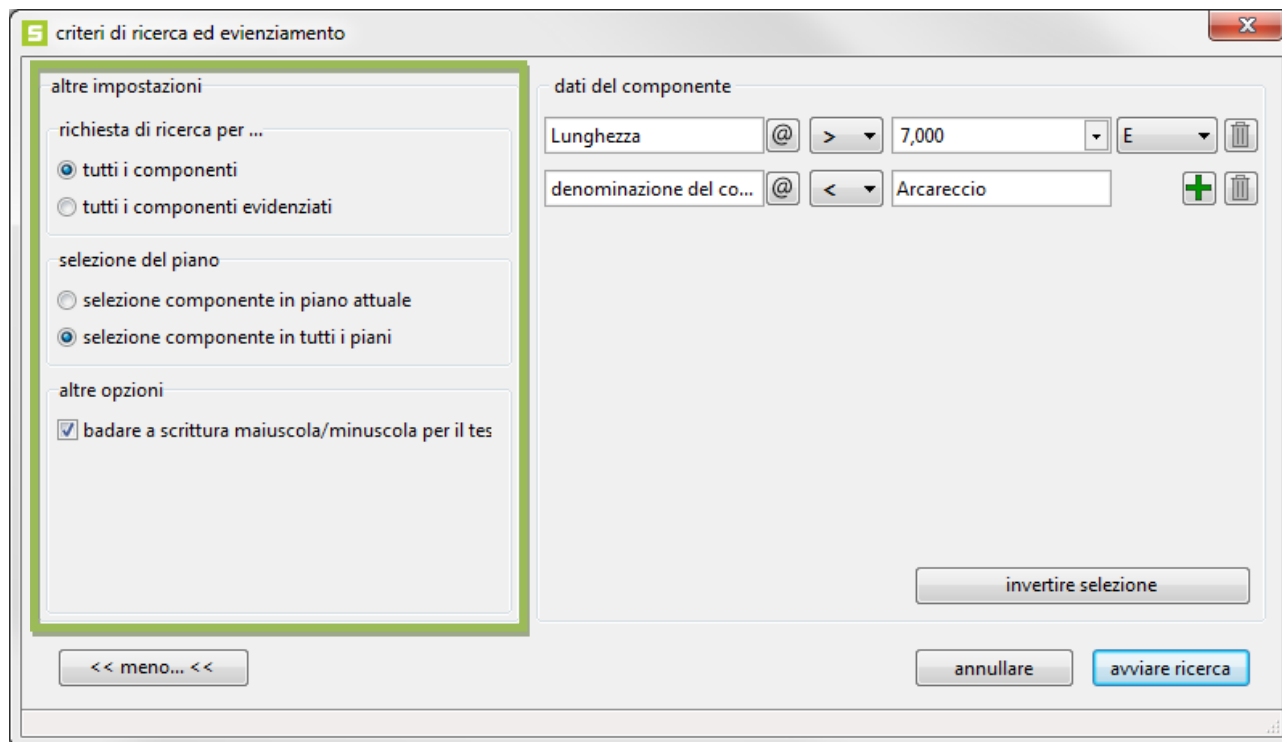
criteri di ricerca ed evienziamento

altre impostazioni

richiesta di ricerca per ...

tutti i componenti

tutti i componenti evidenziati

selezione del piano

selezione componente in piano attuale

selezione componente in tutti i piani

altre opzioni

badare a scrittura maiuscola/minuscola per il tes

dati del componente

| Lunghezza | @ | > | 7,000 | E |
|---|---|---|---|---|
| denominazione del co... | @ | < | Arcareccio | |

invertire selezione

<< meno... <<

annullare

avviare ricerca